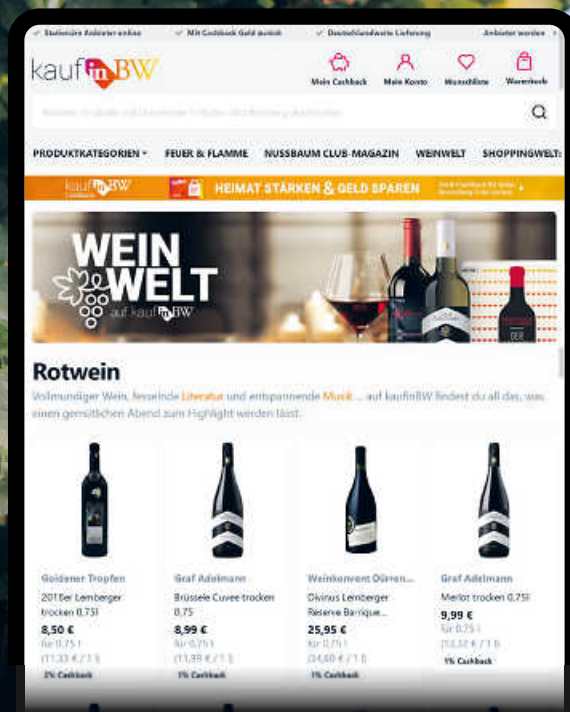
✓ Stationäre Anbieter online ✓ Mit Cashback Geld zurück ✓ Deutschlandweite Lieferung Anbieter werden ›

kauf in BW

Mein Cashback Mein Konto Wunschliste Warenkorb

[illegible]

PRODUKTKATEGORIEN ▾ FEUER & FLAMME NUSSBAUM CLUB-MAGAZIN WEINWELT SHOPPINGWELT:

kauf in BW HEIMAT STÄRKEN & GELD SPAREN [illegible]

WEIN WELT auf kauf in BW

Rotwein

Vollmundiger Wein, fesselnde Literatur und entspannende Musik ... auf kaufinBW findest du all das, was einen gemütlichen Abend zum Highlight werden lässt.

| Goldener Tropfen | Graf Adelmann | Weinkonvent Dürren... | Graf Adelmann |
|---|---|---|---|
| 2018er Lemberger trocken 0,75l | Brüssele Cuvee trocken 0,75 | Divinus Lemberger Reserve Barrique... | Merlot trocken 0,75l |
| 8,50 € | 8,99 € | 25,95 € | 9,99 € |
| für 0,75 l | für 0,75 l | für 0,75 l | für 0,75 l |
| (11,33 € / 1 l) | (11,99 € / 1 l) | (34,60 € / 1 l) | (13,32 € / 1 l) |
| 2% Cashback | 1% Cashback | 1% Cashback | 1% Cashback |